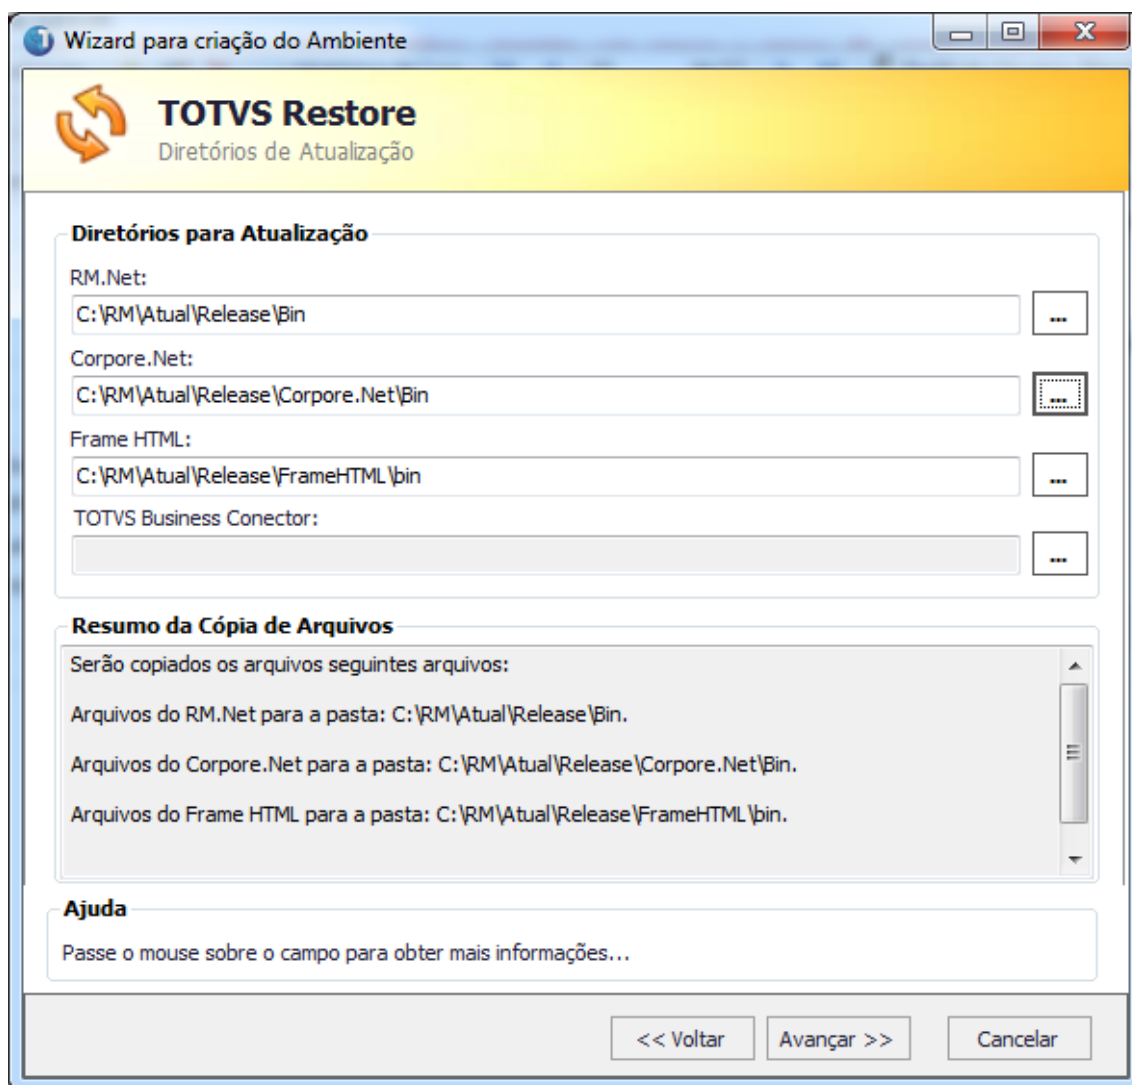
Wizard para criação do Ambiente

TOTVS Restore
Diretórios de Atualização

Diretórios para Atualização

RM.Net:
C:\RM\Atual\Release\Bin
...

Corpore.Net:
C:\RM\Atual\Release\Corpore.Net\Bin
...

Frame HTML:
C:\RM\Atual\Release\FrameHTML\bin
...

TOTVS Business Conector:
...

Resumo da Cópia de Arquivos

Serão copiados os arquivos seguintes arquivos:

Arquivos do RM.Net para a pasta: C:\RM\Atual\Release\Bin.

Arquivos do Corpore.Net para a pasta: C:\RM\Atual\Release\Corpore.Net\Bin.

Arquivos do Frame HTML para a pasta: C:\RM\Atual\Release\FrameHTML\bin.

Ajuda

Passe o mouse sobre o campo para obter mais informações...

<< Voltar
Avançar >>
Cancelar